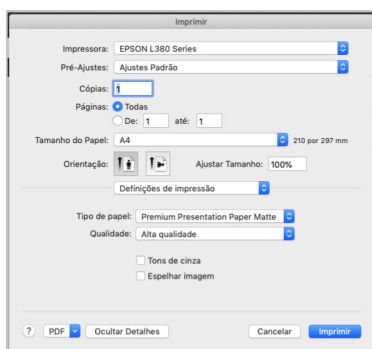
Imprimir

Impressora: EPSON L380 Series

Pré-Ajustes: Ajustes Padrão

Cópias: 1

Páginas: Todas

De: 1 até: 1

Tamanho do Papel: A4 210 por 297 mm

Orientação: Ajustar Tamanho: 100%

Definições de impressão

Tipo de papel: Premium Presentation Paper Matte

Qualidade: Alta qualidade

Tons de cinza

Espelhar imagem

? PDF Ocultar Detalhes Cancelar Imprimir